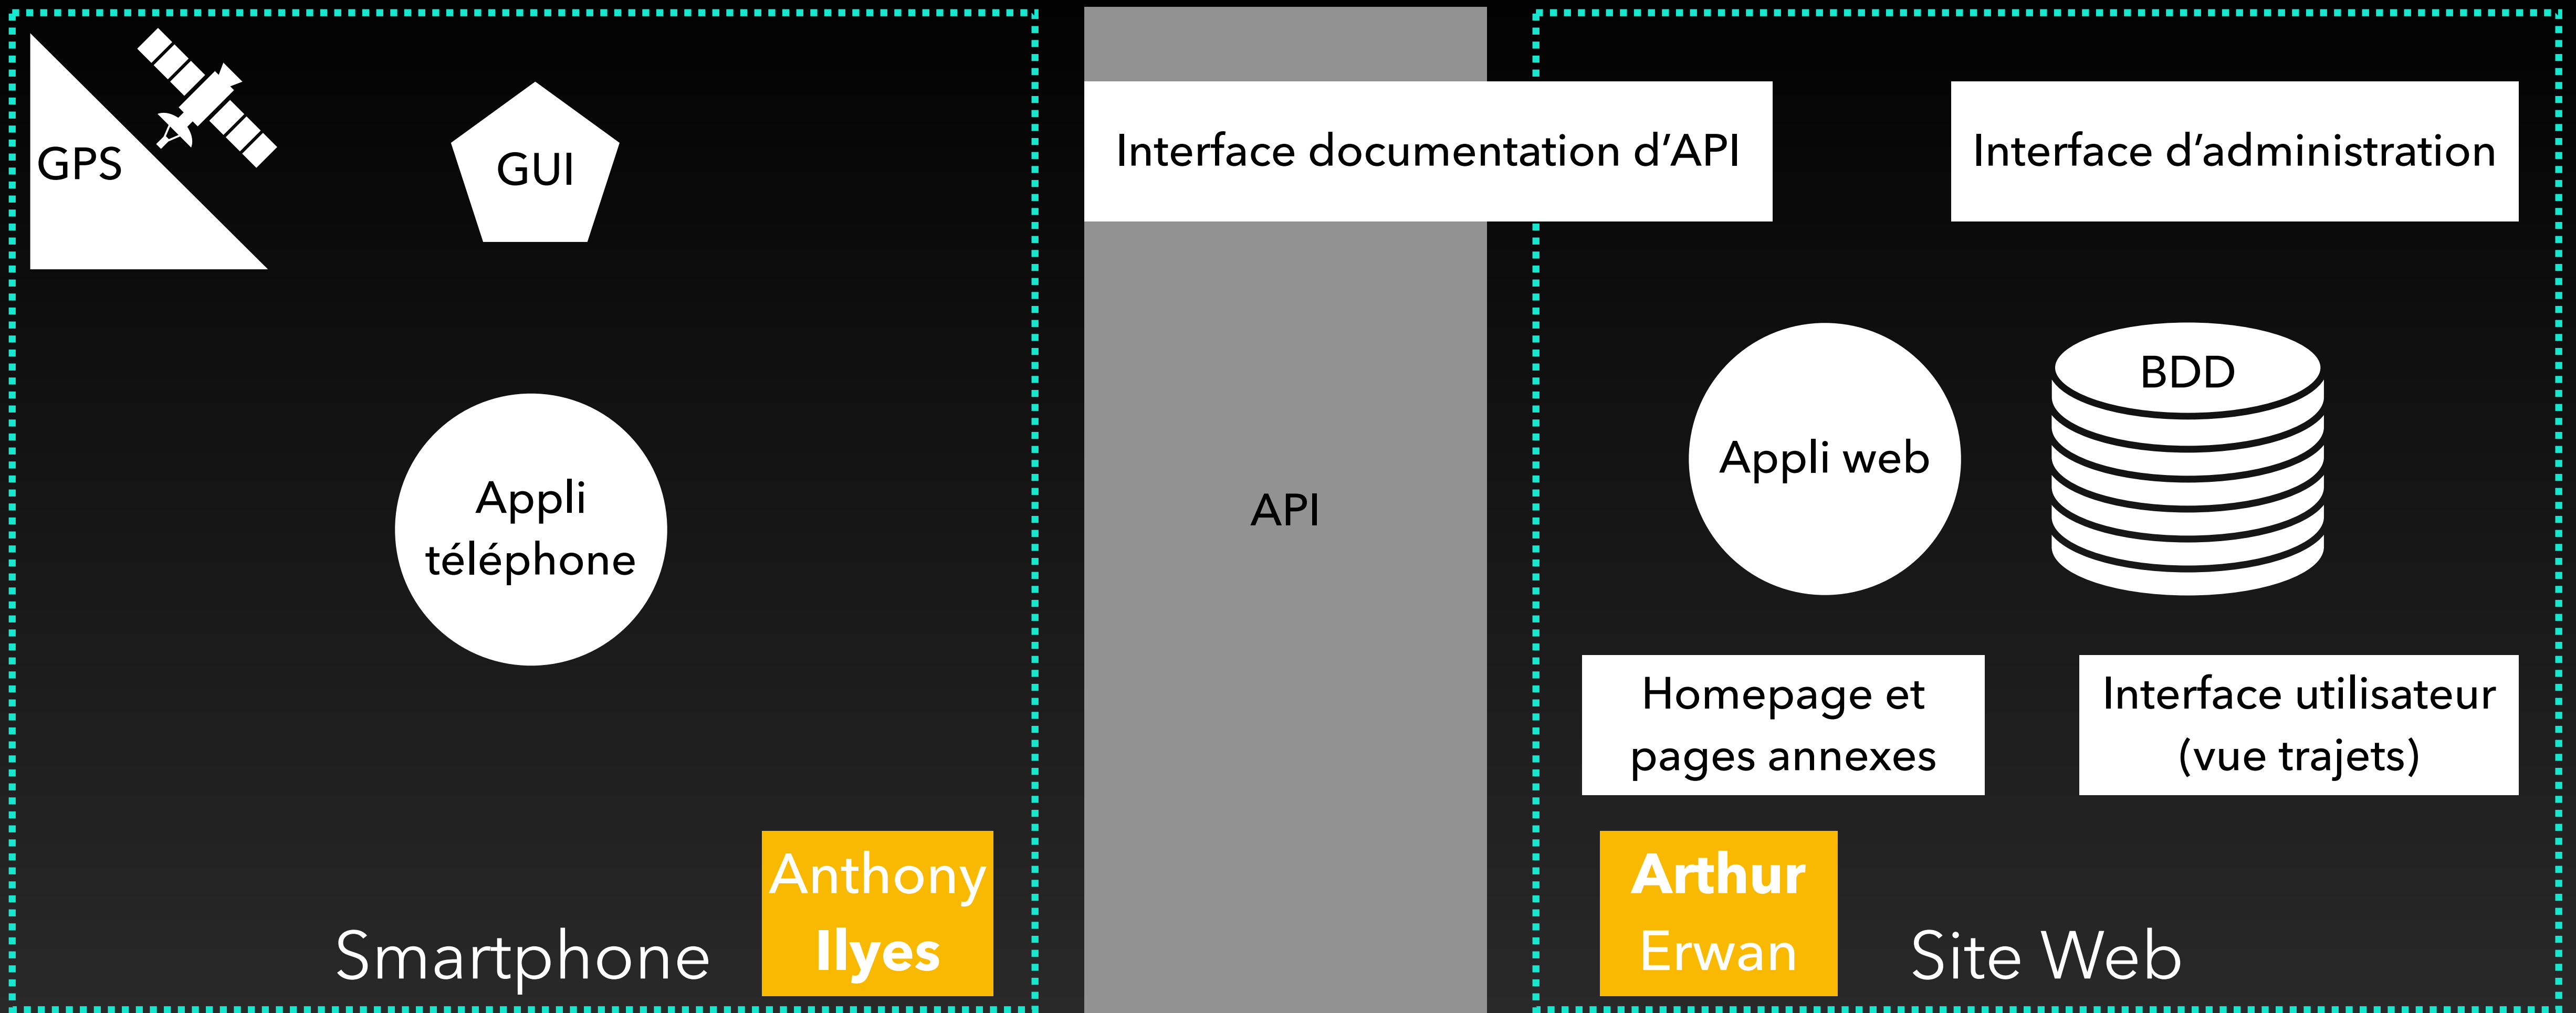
GPS

GUI

Appli téléphone

Anthony
Ilyes

Smartphone

Interface documentation d'API

API

Interface d'administration

Appli web

BDD

Homepage et pages annexes

Interface utilisateur (vue trajets)

Arthur
Erwan

Site Web